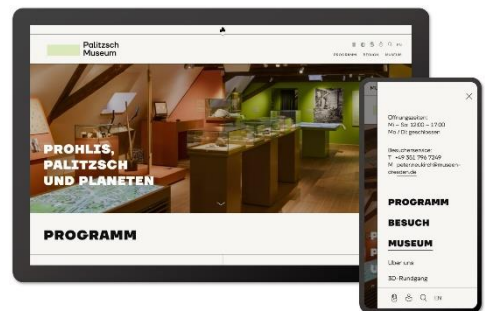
Palitzsch Museum

PROGRAMM BESUCH MUSEUM

PROHLIS, PALITZSCH UND PLANETEN

PROGRAMM

Öffnungszeiten:
Mi – So 12:00 – 17:00
Mo / Di geschlossen

Besucherservice:
T: +49 351 796 7249
M: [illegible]@museen-dresden.de

PROGRAMM
BESUCH
MUSEUM
Über uns
3D-Rundgang

EN